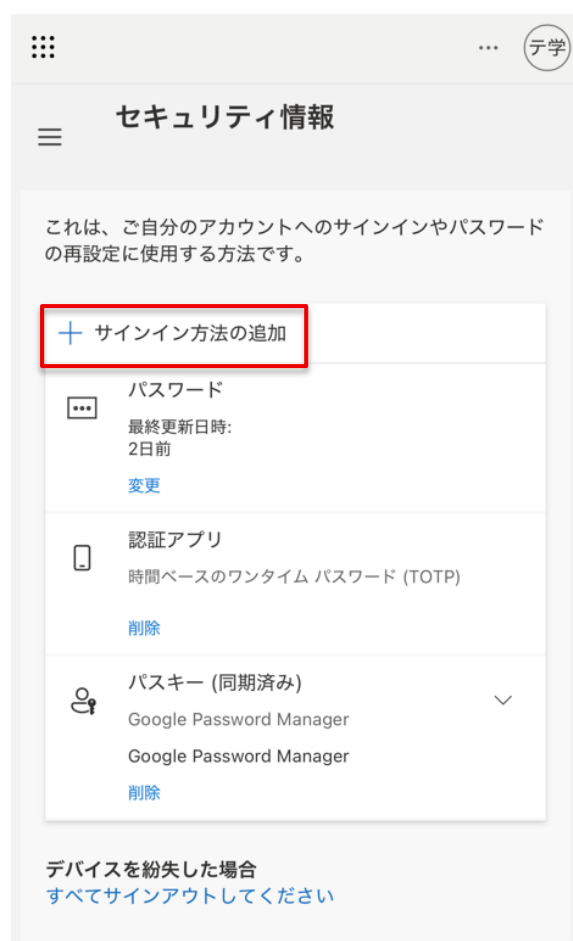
··· テ学

セキュリティ情報

これは、ご自分のアカウントへのサインインやパスワードの再設定に使用する方法です。

+ サインイン方法の追加

パスワード
最終更新日時:
2日前
変更

認証アプリ
時間ベースのワンタイム パスワード (TOTP)
削除

パスキー (同期済み)
Google Password Manager
Google Password Manager
削除

デバイスを紛失した場合
すべてサインアウトしてください